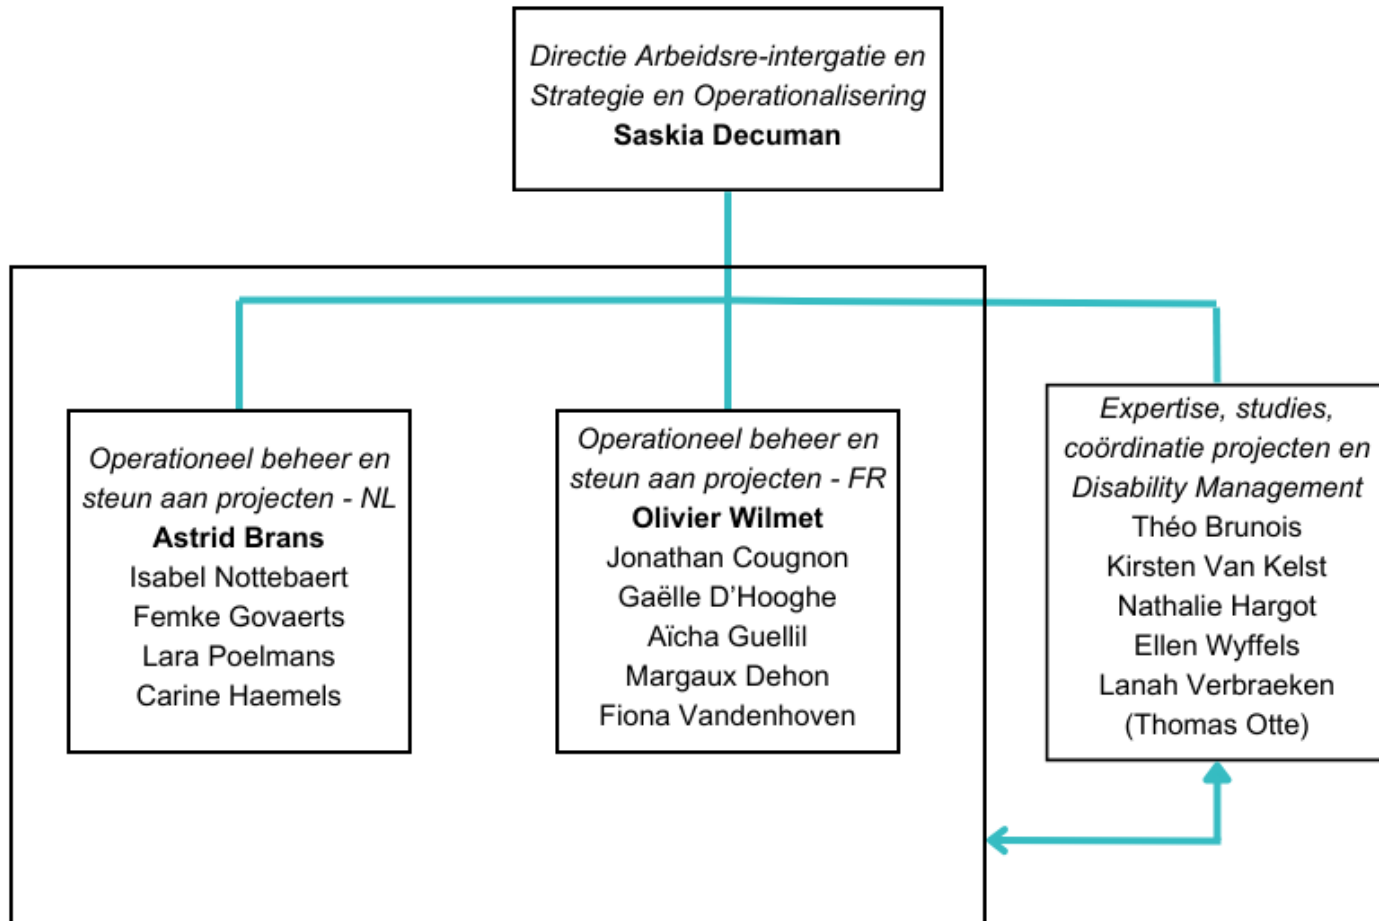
Directie Arbeidsre-intergatie en Strategie en Operationalisering
**Saskia Decuman**

Operationeel beheer en steun aan projecten - NL
**Astrid Brans**
Isabel Nottebaert
Femke Govaerts
Lara Poelmans
Carine Haemels

Operationeel beheer en steun aan projecten - FR
**Olivier Wilmet**
Jonathan Cougnon
Gaëlle D'Hooghe
Aïcha Guellil
Margaux Dehon
Fiona Vandenhoven

Expertise, studies, coördinatie projecten en Disability Management
Théo Brunois
Kirsten Van Kelst
Nathalie Hargot
Ellen Wyffels
Lanah Verbraeken
(Thomas Otte)